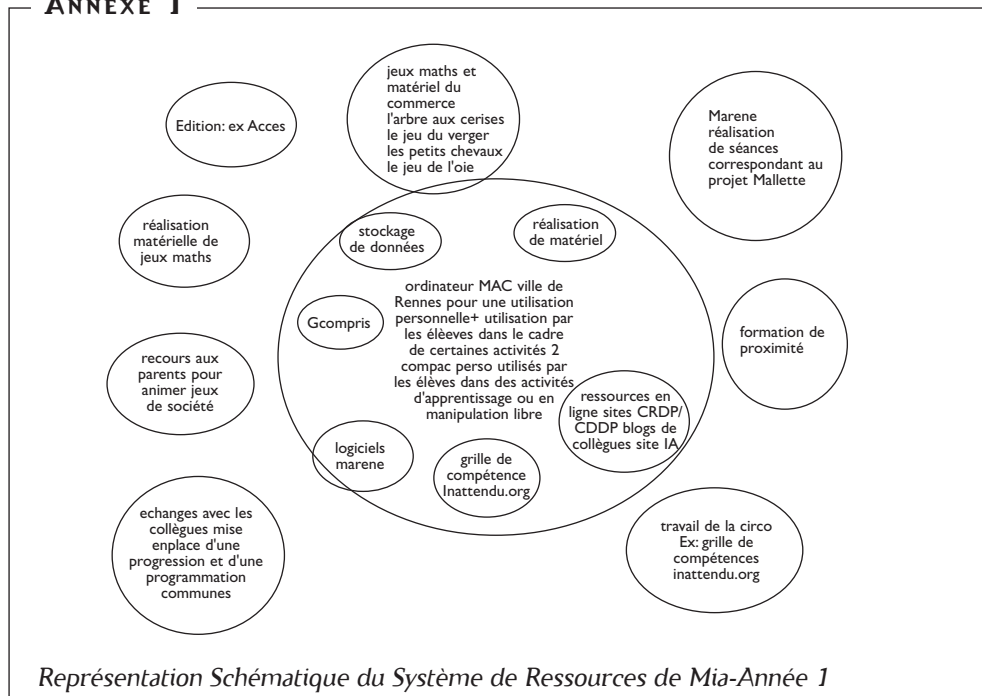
ANNEXE 1

Edition: ex Acces

jeux maths et matériel du commerce l'arbre aux cerises le jeu du verger les petits chevaux le jeu de l'oie

Marene réalisation de séances correspondant au projet Mallette

réalisation matérielle de jeux maths

stockage de données

réalisation de matériel

ordinateur MAC ville de Rennes pour une utilisation personnelle+ utilisation par les élèves dans le cadre de certaines activités 2 compac perso utilisés par les élèves dans des activités d'apprentissage ou en manipulation libre

Gcompris

formation de proximité

recours aux parents pour animer jeux de société

ressources en ligne sites CRDP/ CDDP blogs de collègues site IA

logiciels marene

grille de compétence Inattendu.org

echanges avec les collègues mise enplace d'une progression et d'une programmation communes

travail de la circo Ex: grille de compétences inattendu.org

Représentation Schématique du Système de Ressources de Mia-Année 1